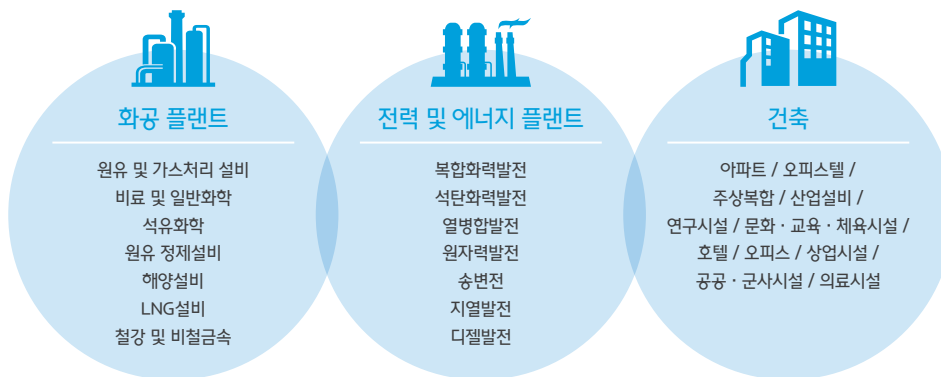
화공 플랜트

원유 및 가스처리 설비
비료 및 일반화학
석유화학
원유 정제설비
해양설비
LNG설비
철강 및 비철금속

전력 및 에너지 플랜트

복합화력발전
석탄화력발전
열병합발전
원자력발전
송변전
지열발전
디젤발전

건축

아파트 / 오피스텔 /
주상복합 / 산업설비 /
연구시설 / 문화 · 교육 · 체육시설 /
호텔 / 오피스 / 상업시설 /
공공 · 군사시설 / 의료시설